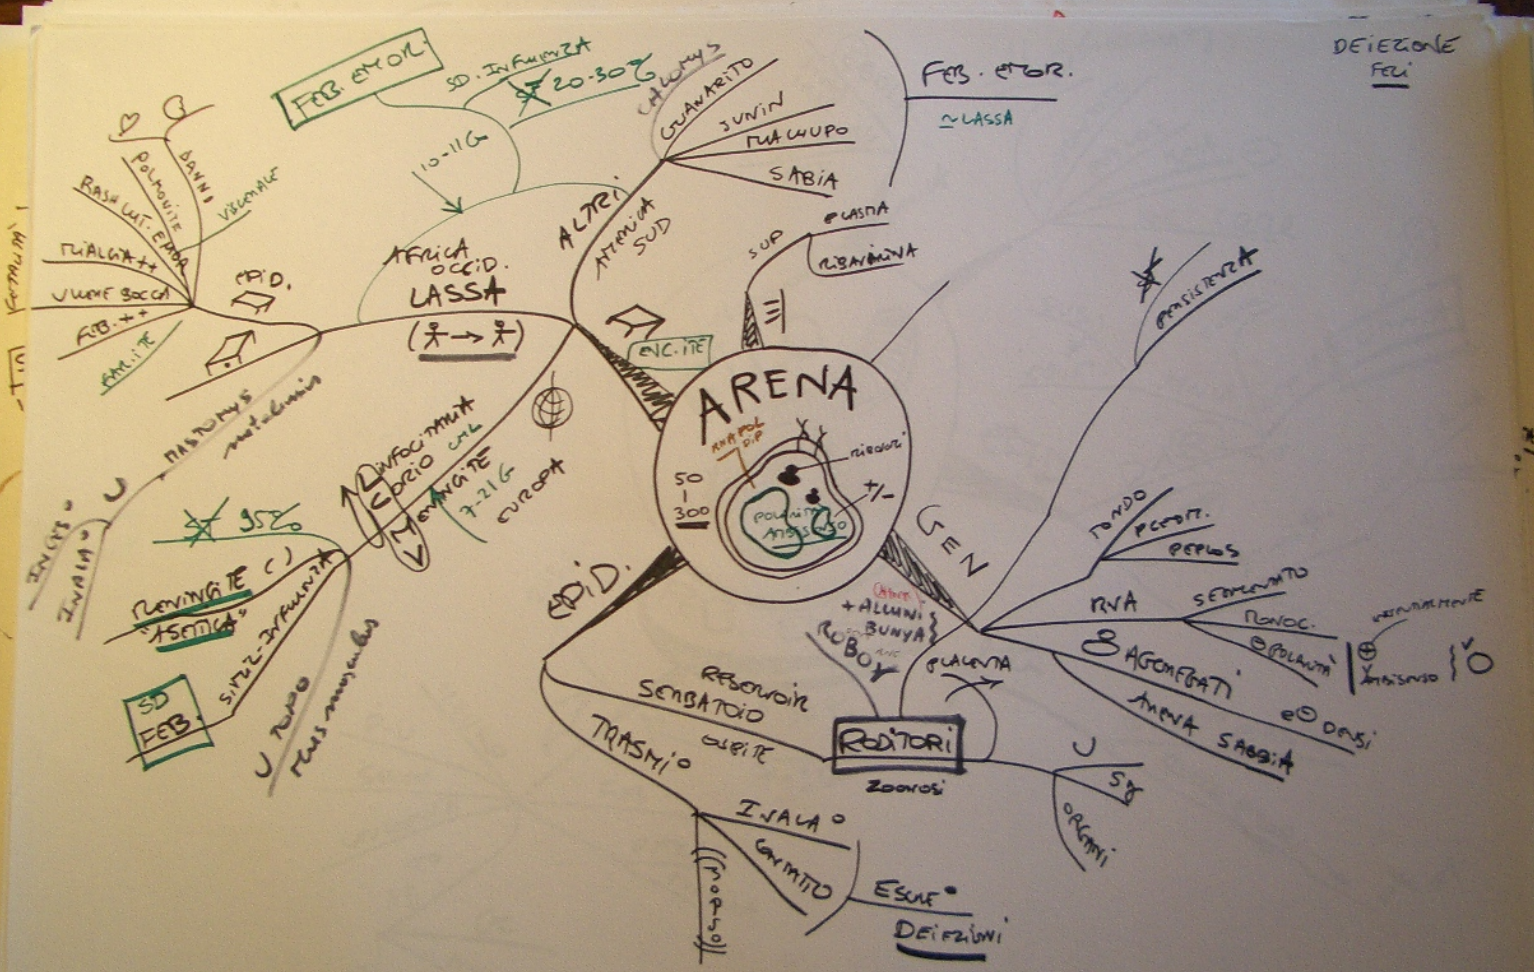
ARENA

50
|
300

ANAPOL DIP

RIBOSOMI

POLARITÀ AMBISENSO

+/-

FEB. EMOR.

SD. INFLUENZA

20-30%

10-11G

AFRICA OCCID.

LASSA

EPID.

DANNI

POLMONITE

RASH CUT. EMOR.

MIALGIA ++

VLMF BOCCA

FEB. ++

FAR.ITE

VISCERALE

MASTOMYS natalensis

INALAZ.

INGEST.

35%

MENINGITE (-) "ASETTICA"

LINFOCITARIA CORIO CM

MENINGITE

7-21G

EUROPA

SD FEB.

SIM. INFLUENZA

TOPO

mus musculus

ALTRI

AMERICA SUD

CALOMYS

GUANARITO

JUNIN

MACHUPO

SABIA

ENC.ITE

SUP

GLICINA

RIBONUCLEINA

FEB. EMOR.

~LASSA

DEIEZIONE FECI

PERSISTENZA

GEN

TONDO

PLEOM.

PEPLOS

RNA

SEGMENTATO

MONOC.

POLARITÀ

AMBISENSO

8 AGGREGATI

ARENA SABBIA

OSSI

CAUSE

ALLUNI

BUNYA

RUBO

PLACENTA

RODITORI

ZOONOSI

SG

ORGANI

EPID.

RESERVOIR

SERBATOIO

OSPITE

TRASM.

INALAZ.

CONTATTO

MORSO

ESCRE.

DEIEZIONI